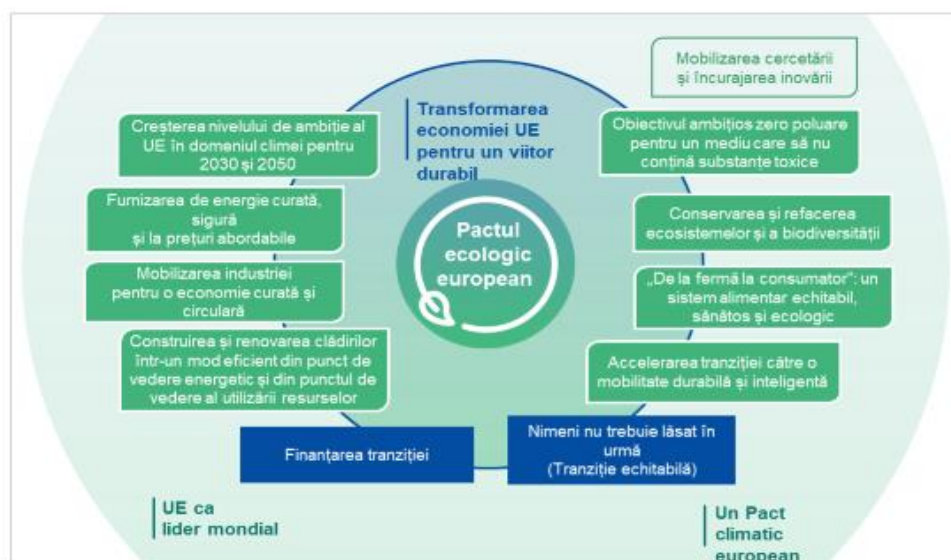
Mobilizarea cercetării și încurajarea inovării

Transformarea economiei UE pentru un viitor durabil

Creșterea nivelului de ambiție al UE în domeniul climei pentru 2030 și 2050

Obiectivul ambițios zero poluare pentru un mediu care să nu conțină substanțe toxice

Furnizarea de energie curată, sigură și la prețuri abordabile

Pactul ecologic european

Conservarea și refacerea ecosistemelor și a biodiversității

Mobilizarea industriei pentru o economie curată și circulară

„De la fermă la consumator": un sistem alimentar echitabil, sănătos și ecologic

Construirea și renovarea clădirilor într-un mod eficient din punct de vedere energetic și din punctul de vedere al utilizării resurselor

Accelerarea tranziției către o mobilitate durabilă și inteligentă

Finanțarea tranziției

Nimeni nu trebuie lăsat în urmă (Tranziție echitabilă)

UE ca lider mondial

Un Pact climatic european